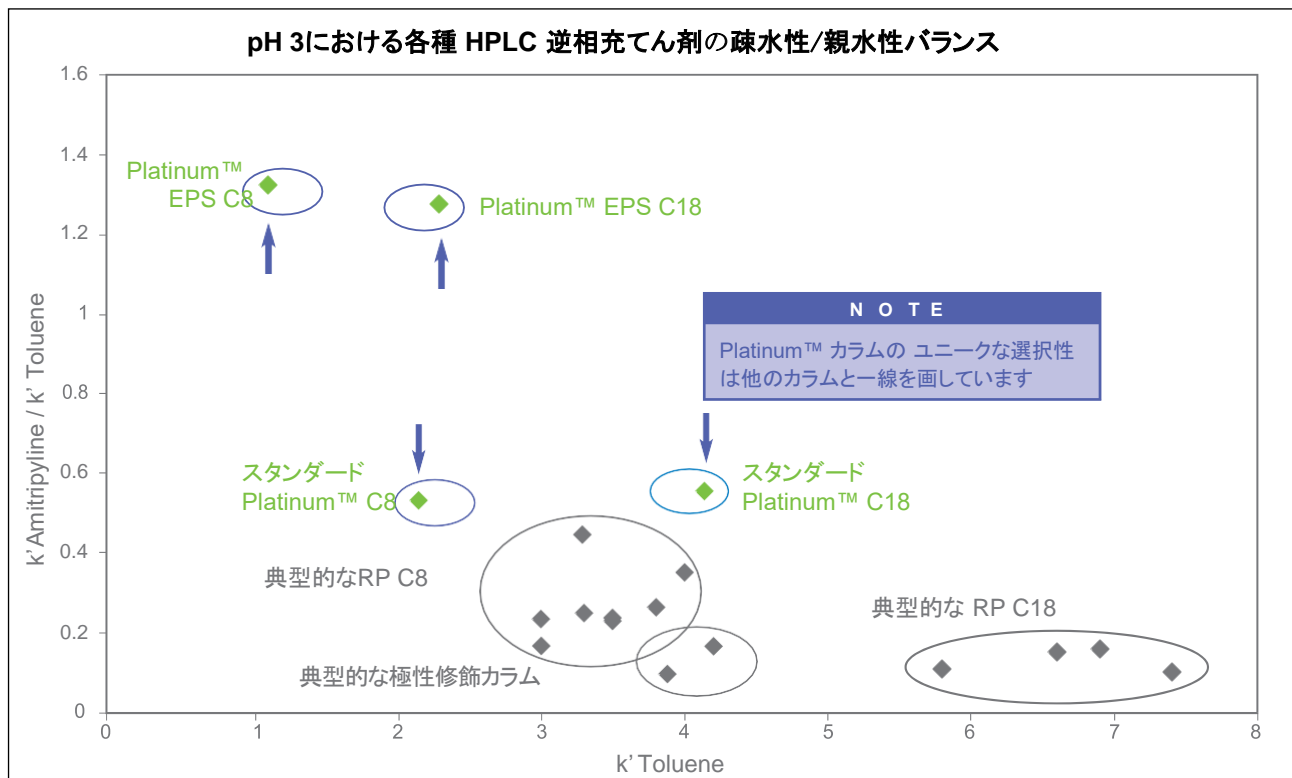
pH 3における各種 HPLC 逆相充てん剤の疎水性/親水性バランス

1.6
1.4
1.2
1
0.8
0.6
0.4
0.2
0

k' Amitripyline / k' Toluene

Platinum™ EPS C8

Platinum™ EPS C18

NOTE
Platinum™ カラムの ユニークな選択性は他のカラムと一線を画しています

スタンダード Platinum™ C8

スタンダード Platinum™ C18

典型的なRP C8

典型的な RP C18

典型的な極性修飾カラム

0 1 2 3 4 5 6 7 8

k' Toluene